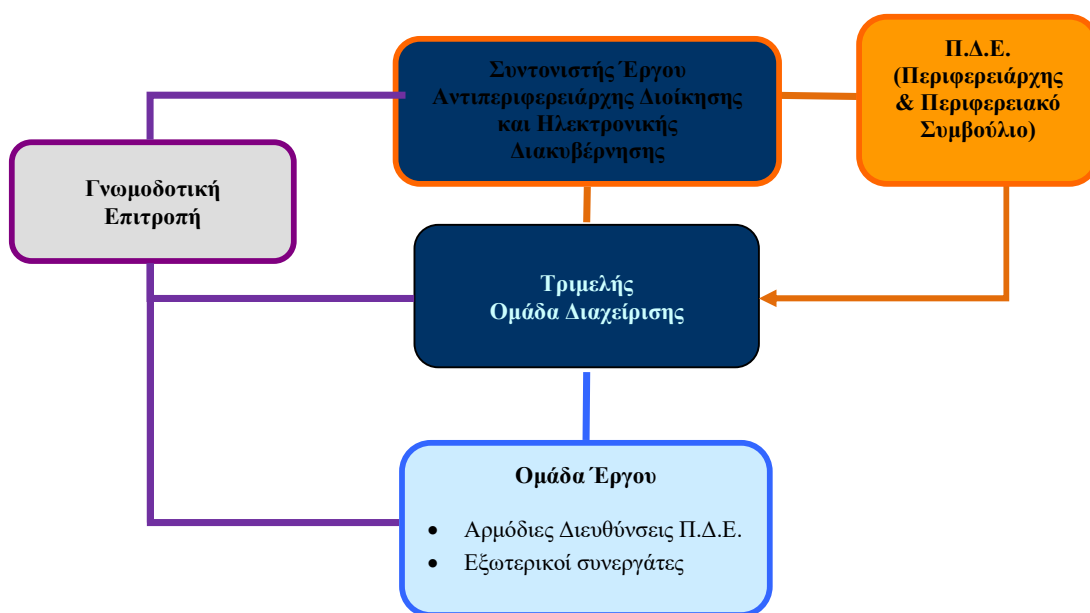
Συντονιστής Έργου
Αντιπεριφερειάρχης Διοίκησης και Ηλεκτρονικής Διακυβέρνησης

Π.Δ.Ε.
(Περιφερειάρχης & Περιφερειακό Συμβούλιο)

Γνωμοδοτική
Επιτροπή

Τριμελής
Ομάδα Διαχείρισης

Ομάδα Έργου

- Αρμόδιες Διευθύνσεις Π.Δ.Ε.
- Εξωτερικοί συνεργάτες